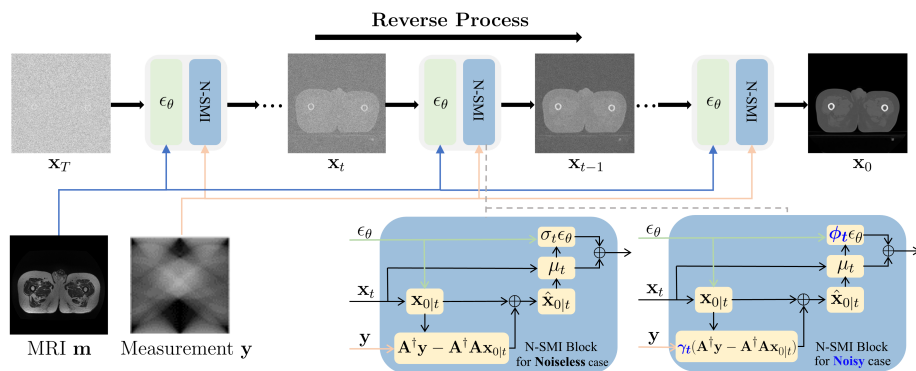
Reverse Process

$\epsilon_\theta$ N-SMI $\epsilon_\theta$ N-SMI $\epsilon_\theta$ N-SMI

$\mathbf{x}_T$ $\mathbf{x}_t$ $\mathbf{x}_{t-1}$ $\mathbf{x}_0$

MRI $\mathbf{m}$ Measurement $\mathbf{y}$

$\epsilon_\theta$ $\sigma_t\epsilon_\theta$ $\mu_t$ $\mathbf{x}_t$ $\mathbf{x}_{0|t}$ $\hat{\mathbf{x}}_{0|t}$ $\mathbf{y}$ $\mathbf{A}^\dagger\mathbf{y} - \mathbf{A}^\dagger\mathbf{A}\mathbf{x}_{0|t}$

N-SMI Block for **Noiseless** case

$\epsilon_\theta$ $\phi_t\epsilon_\theta$ $\mu_t$ $\mathbf{x}_t$ $\mathbf{x}_{0|t}$ $\hat{\mathbf{x}}_{0|t}$ $\mathbf{y}$ $\gamma_t(\mathbf{A}^\dagger\mathbf{y} - \mathbf{A}^\dagger\mathbf{A}\mathbf{x}_{0|t})$

N-SMI Block for **Noisy** case